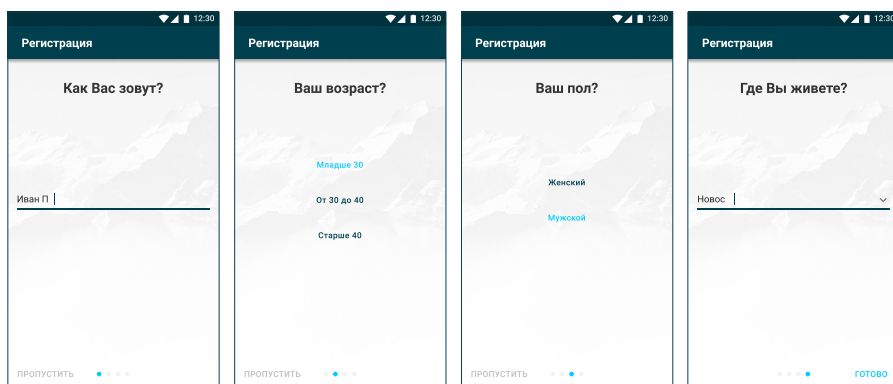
12:30
Регистрация
Как Вас зовут?
Иван П

ПРОПУСТИТЬ

12:30
Регистрация
Ваш возраст?
Младше 30
От 30 до 40
Старше 40

ПРОПУСТИТЬ

12:30
Регистрация
Ваш пол?
Женский
Мужской

ПРОПУСТИТЬ

12:30
Регистрация
Где Вы живете?
Новос

ГОТОВО